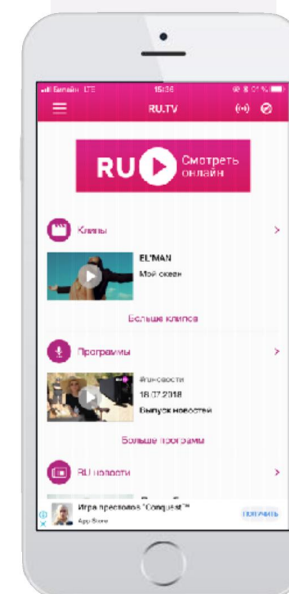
Билайн LTE 15:36

RU.TV

RU Смотреть онлайн

Клипы

EL'MAN
Мой океан

Больше клипов

Программы

#новости
18.07.2018
Выпуск новостей

Больше программ

RU новости

Игра престолов "Conquest"™
App Store
ПОЛУЧИТЬ